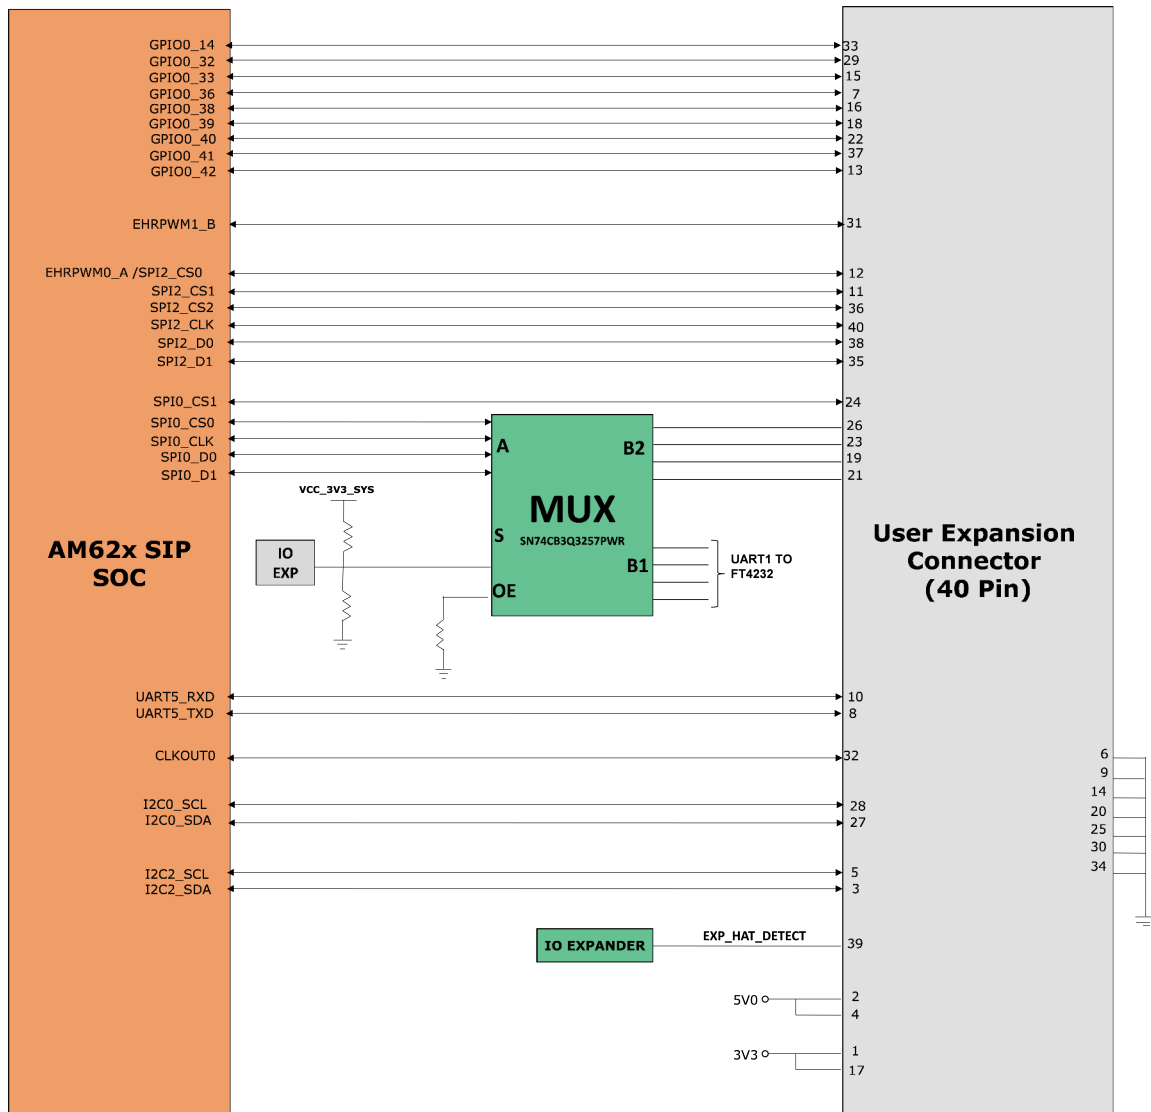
GPIO0_14
GPIO0_32
GPIO0_33
GPIO0_36
GPIO0_38
GPIO0_39
GPIO0_40
GPIO0_41
GPIO0_42

33
29
15
7
16
18
22
37
13

EHRPWM1_B
31

EHRPWM0_A /SPI2_CS0
SPI2_CS1
SPI2_CS2
SPI2_CLK
SPI2_D0
SPI2_D1

12
11
36
40
38
35

SPI0_CS1
SPI0_CS0
SPI0_CLK
SPI0_D0
SPI0_D1

24

A
B2
MUX
SN74CB3Q3257PWR
S
B1
OE

26
23
19
21

VCC_3V3_SYS

AM62x SIP SOC

IO EXP

UART1 TO FT4232

User Expansion Connector (40 Pin)

UART5_RXD
UART5_TXD
10
8

CLKOUT0
32

6
9
14
20
25
30
34

I2C0_SCL
I2C0_SDA
28
27

I2C2_SCL
I2C2_SDA
5
3

IO EXPANDER
EXP_HAT_DETECT
39

5V0
2
4

3V3
1
17